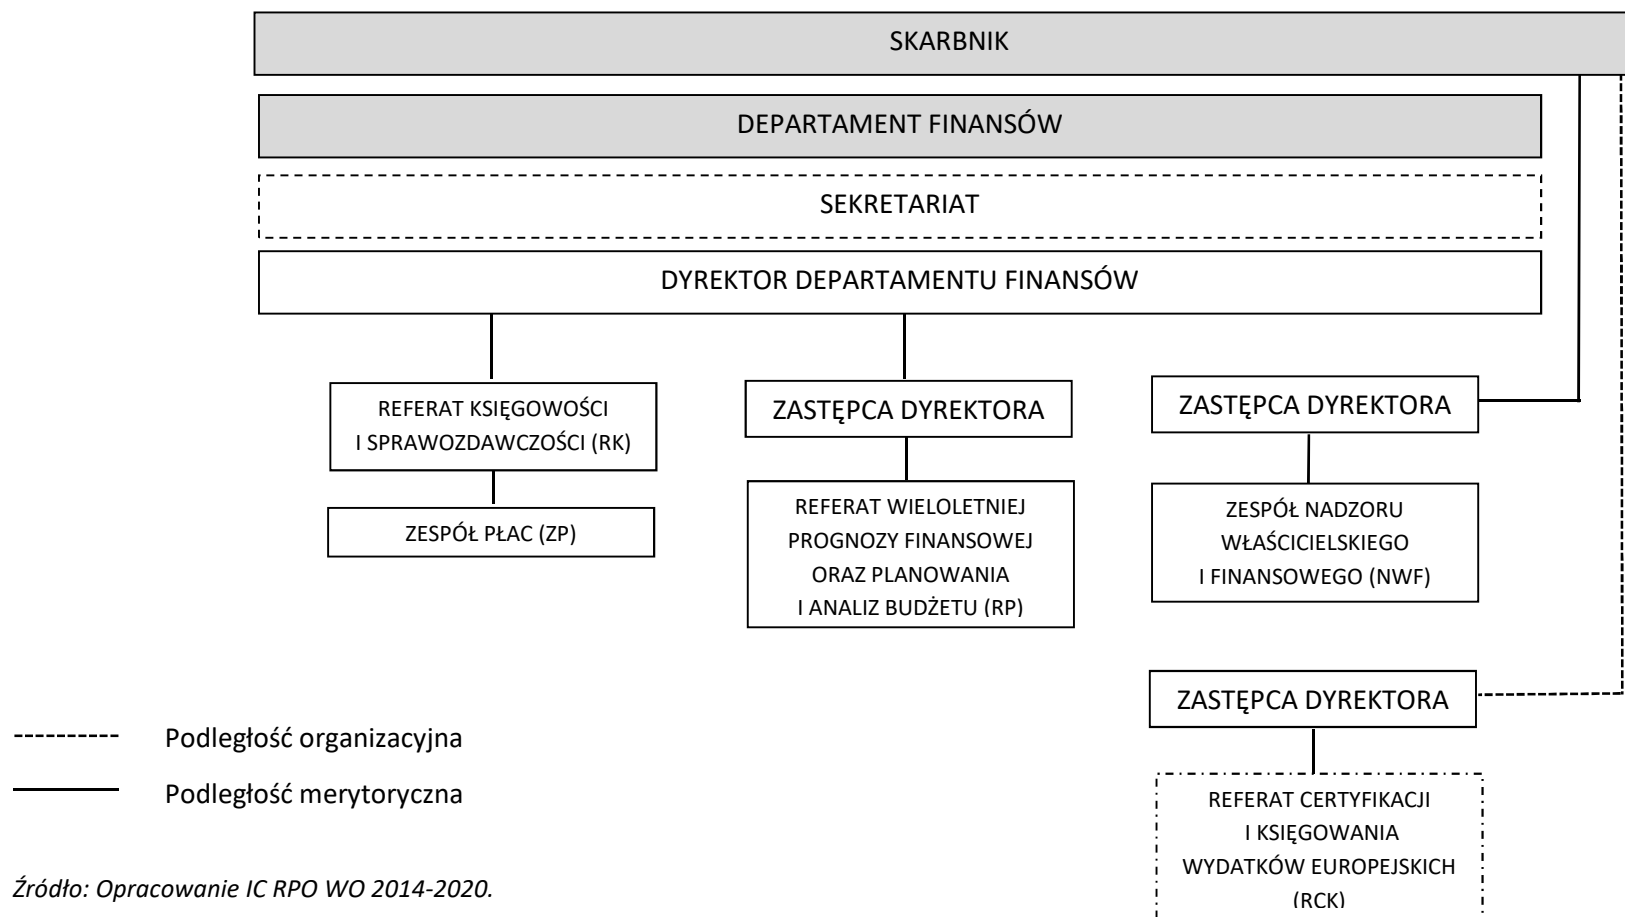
SKARBNIK

DEPARTAMENT FINANSÓW

SEKRETARIAT

DYREKTOR DEPARTAMENTU FINANSÓW

REFERAT KSIĘGOWOŚCI I SPRAWOZDAWCZOŚCI (RK)

ZESPÓŁ PŁAC (ZP)

ZASTĘPCA DYREKTORA

REFERAT WIELOLETNIEJ PROGNOZY FINANSOWEJ ORAZ PLANOWANIA I ANALIZ BUDŻETU (RP)

ZASTĘPCA DYREKTORA

ZESPÓŁ NADZORU WŁAŚCICIELSKIEGO I FINANSOWEGO (NWF)

ZASTĘPCA DYREKTORA

REFERAT CERTYFIKACJI I KSIĘGOWANIA WYDATKÓW EUROPEJSKICH (RCK)

Podległość organizacyjna

Podległość merytoryczna

Źródło: Opracowanie IC RPO WO 2014-2020.